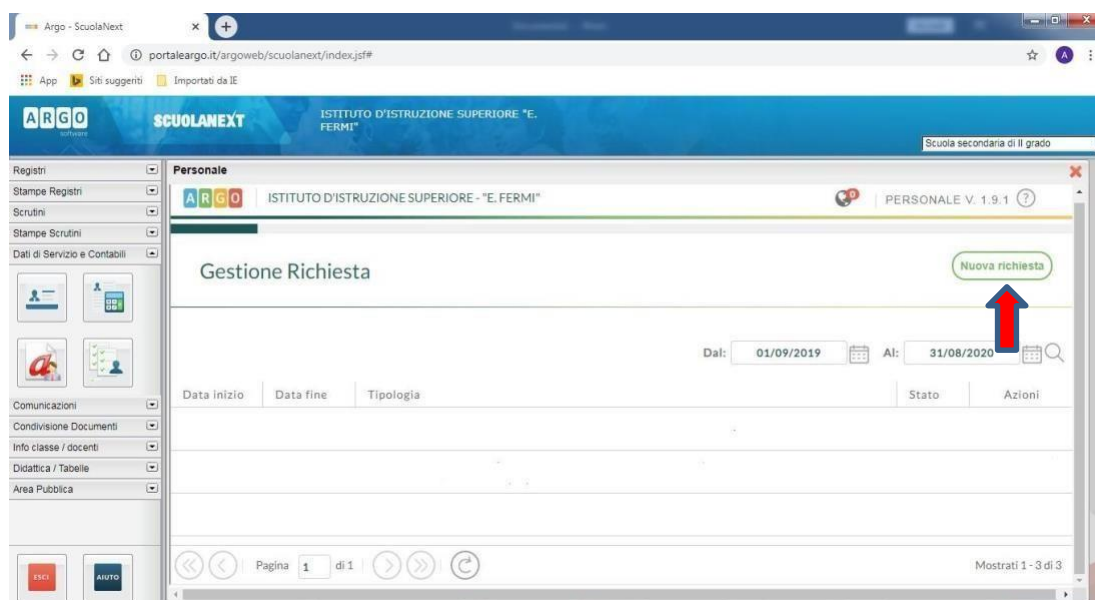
Argo - ScuolaNext

portaleargo.it/argoweb/scuolanext/index.jsf#

App Siti suggeriti Importati da IE

ARGO software

SCUOLANEXT

ISTITUTO D'ISTRUZIONE SUPERIORE "E. FERMI"

Scuola secondaria di II grado

Registri
Stampe Registri
Scrutini
Stampe Scrutini
Dati di Servizio e Contabili

Comunicazioni
Condivisione Documenti
Info classe / docenti
Didattica / Tabelle
Area Pubblica

ESCI AIUTO

Personale

ARGO ISTITUTO D'ISTRUZIONE SUPERIORE - "E. FERMI"

PERSONALE V. 1.9.1

Gestione Richiesta

Nuova richiesta

Dal: 01/09/2019 Al: 31/08/2020

| Data inizio | Data fine | Tipologia | Stato | Azioni |
|---|---|---|---|---|

Pagina 1 di 1

Mostrati 1 - 3 di 3